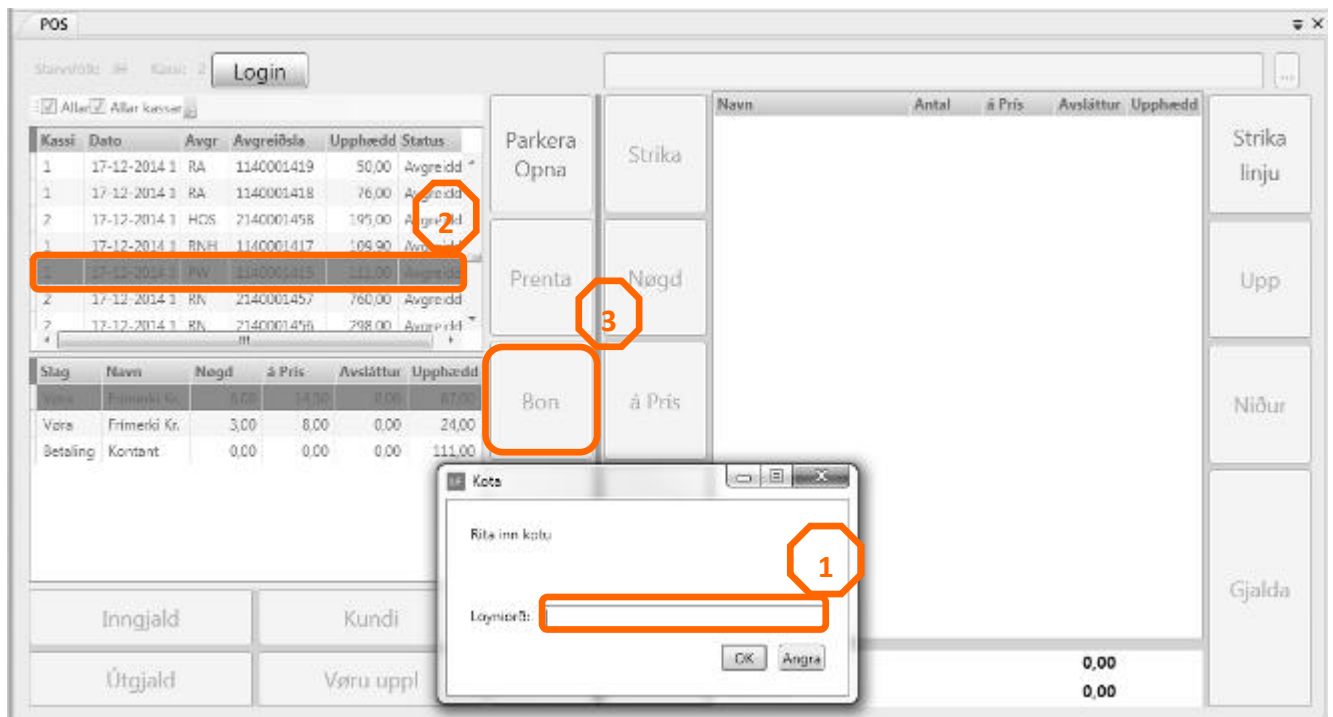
POS

Starvsfólk: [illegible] Kassi: 2 Login

Allar Allar kassar

| Kassi | Dato | Avgr | Avgreiðsla | Upphædd | Status |
|---|---|---|---|---|---|
| 1 | 17-12-2014 1 | RA | 1140001419 | 50,00 | Avgreidd |
| 1 | 17-12-2014 1 | RA | 1140001418 | 76,00 | Avgreidd |
| 2 | 17-12-2014 1 | HOS | 2140001458 | 195,00 | Avgreidd |
| 1 | 17-12-2014 1 | RNH | 1140001417 | 109,90 | Avgreidd |
| 1 | 17-12-2014 1 | PW | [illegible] | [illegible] | Avgreidd |
| 2 | 17-12-2014 1 | RN | 2140001457 | 760,00 | Avgreidd |
| 2 | 17-12-2014 1 | RN | 2140001456 | 298,00 | Avgreidd |

| Slag | Navn | Nøgd | á Pris | Avsláttur | Upphædd |
|---|---|---|---|---|---|
| Vøra | Frimerki Kr. | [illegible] | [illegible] | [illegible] | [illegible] |
| Vøra | Frimerki Kr. | 3,00 | 8,00 | 0,00 | 24,00 |
| Betaling | Kontant | 0,00 | 0,00 | 0,00 | 111,00 |

Parkera Opna
Prenta
Bon
Strika
Nøgd
á Pris

| Navn | Antal | á Pris | Avsláttur | Upphædd |
|---|---|---|---|---|

Strika linju
Upp
Niður
Gjalda

2
3
1

Kota
Rita inn kotu
Loyniorð:
OK Angra

Inngjald
Kundi
Útgjald
Vøru uppl

0,00
0,00